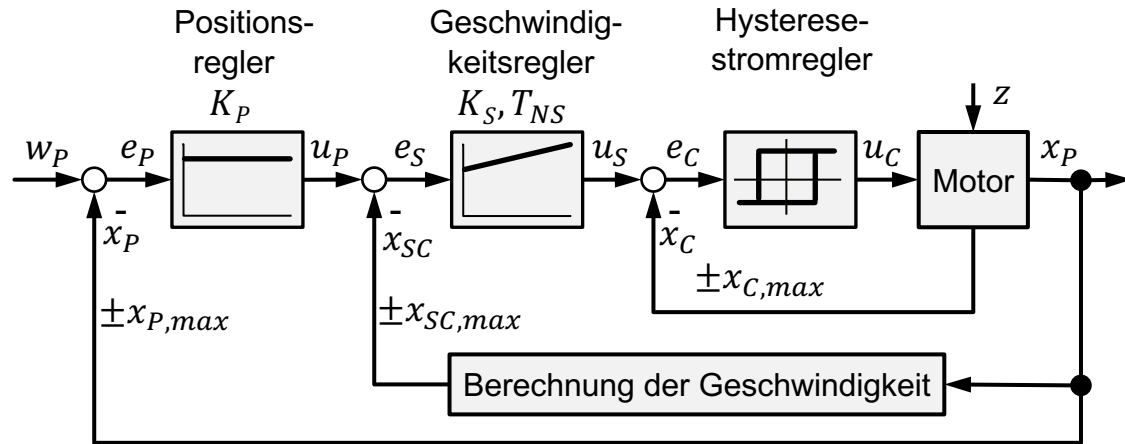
Positionsregler
$K_P$

Geschwindigkeitsregler
$K_S, T_{NS}$

Hysterese-stromregler

$z$

$w_P$ $e_P$ $u_P$ $e_S$ $u_S$ $e_C$ $u_C$ Motor $x_P$

-
$x_P$

-
$x_{SC}$

-
$x_C$

$\pm x_{C,max}$

$\pm x_{P,max}$

$\pm x_{SC,max}$

Berechnung der Geschwindigkeit